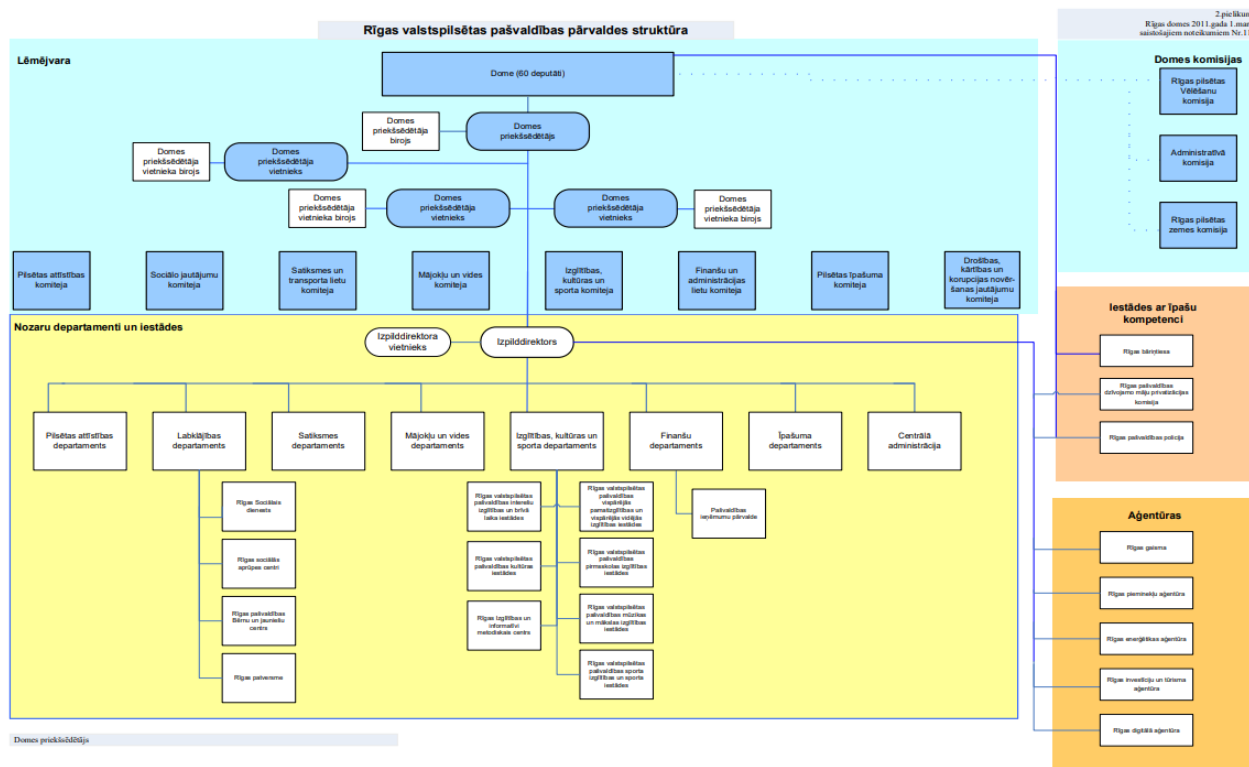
Rīgas valstspilsētas pašvaldības pārvaldes struktūra

2.pielikum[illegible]
Rīgas domes 2011.gada 1.mar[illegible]
saistošajiem noteikumiem Nr.1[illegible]

Lēmējvara

Dome (60 deputāti)

Domes priekšsēdētāja birojs

Domes priekšsēdētājs

Domes priekšsēdētāja vietnieka birojs

Domes priekšsēdētāja vietnieks

Domes priekšsēdētāja vietnieka birojs

Domes priekšsēdētāja vietnieks

Domes priekšsēdētāja vietnieks

Domes priekšsēdētāja vietnieka birojs

Pilsētas attīstības komiteja

Sociālo jautājumu komiteja

Satiksmes un transporta lietu komiteja

Mājokļu un vides komiteja

Izglītības, kultūras un sporta komiteja

Finanšu un administrācijas lietu komiteja

Pilsētas īpašuma komiteja

Drošības, kārtības un korupcijas novēršanas jautājumu komiteja

Domes komisijas

Rīgas pilsētas Vēlēšanu komisija

Administratīvā komisija

Rīgas pilsētas zemes komisija

Nozaru departamenti un iestādes

Izpilddirektora vietnieks

Izpilddirektors

Pilsētas attīstības departaments

Labklājības departaments

Satiksmes departaments

Mājokļu un vides departaments

Izglītības, kultūras un sporta departaments

Finanšu departaments

Īpašuma departaments

Centrālā administrācija

Rīgas Sociālais dienests

Rīgas sociālās aprūpes centri

Rīgas pašvaldības Bērnu un jauniešu centrs

Rīgas patversme

Rīgas valstspilsētas pašvaldības interešu izglītības un brīvā laika iestādes

Rīgas valstspilsētas pašvaldības kultūras iestādes

Rīgas Izglītības un informatīvi metodiskais centrs

Rīgas valstspilsētas pašvaldības vispārējās pamatizglītības un vispārējās vidējās izglītības iestādes

Rīgas valstspilsētas pašvaldības pirmsskolas izglītības iestādes

Rīgas valstspilsētas pašvaldības mūzikas un mākslas izglītības iestādes

Rīgas valstspilsētas pašvaldības sporta izglītības un sporta iestādes

Pašvaldības ieņēmumu pārvalde

Iestādes ar īpašu kompetenci

Rīgas bāriņtiesa

Rīgas pašvaldības dzīvojamo māju privatizācijas komisija

Rīgas pašvaldības policija

Aģentūras

Rīgas gaisma

Rīgas pieminekļu aģentūra

Rīgas enerģētikas aģentūra

Rīgas investīciju un tūrisma aģentūra

Rīgas digitālā aģentūra

Domes priekšsēdētājs